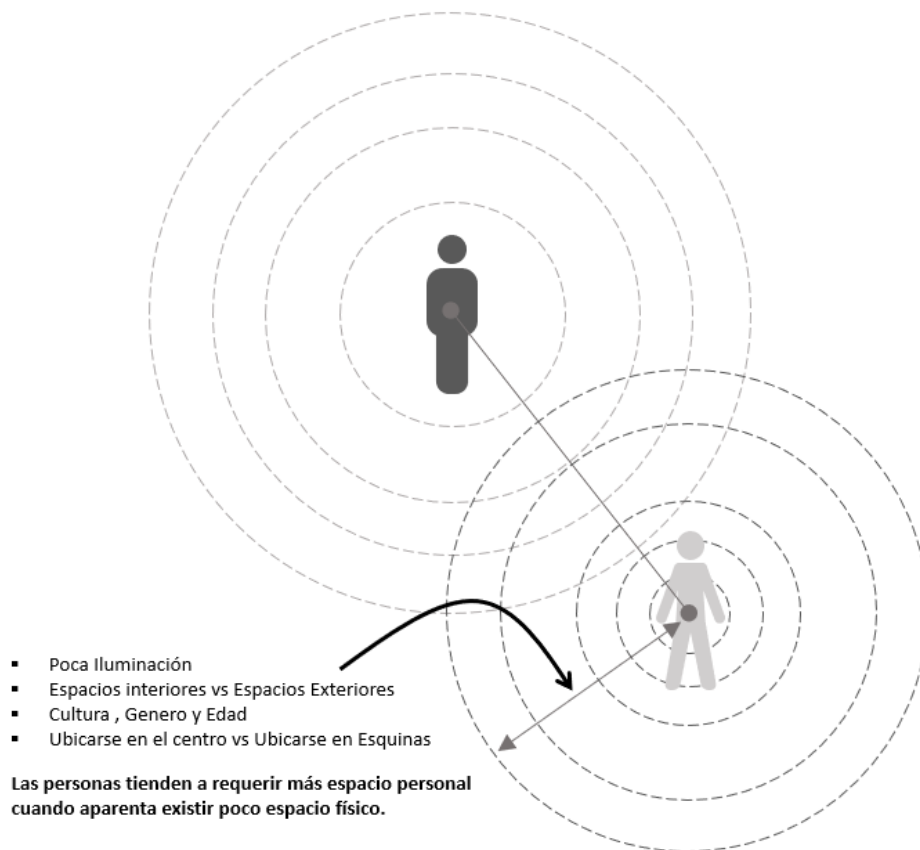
- Poca Iluminación
- Espacios interiores vs Espacios Exteriores
- Cultura , Genero y Edad
- Ubicarse en el centro vs Ubicarse en Esquinas

**Las personas tienden a requerir más espacio personal cuando aparenta existir poco espacio físico.**